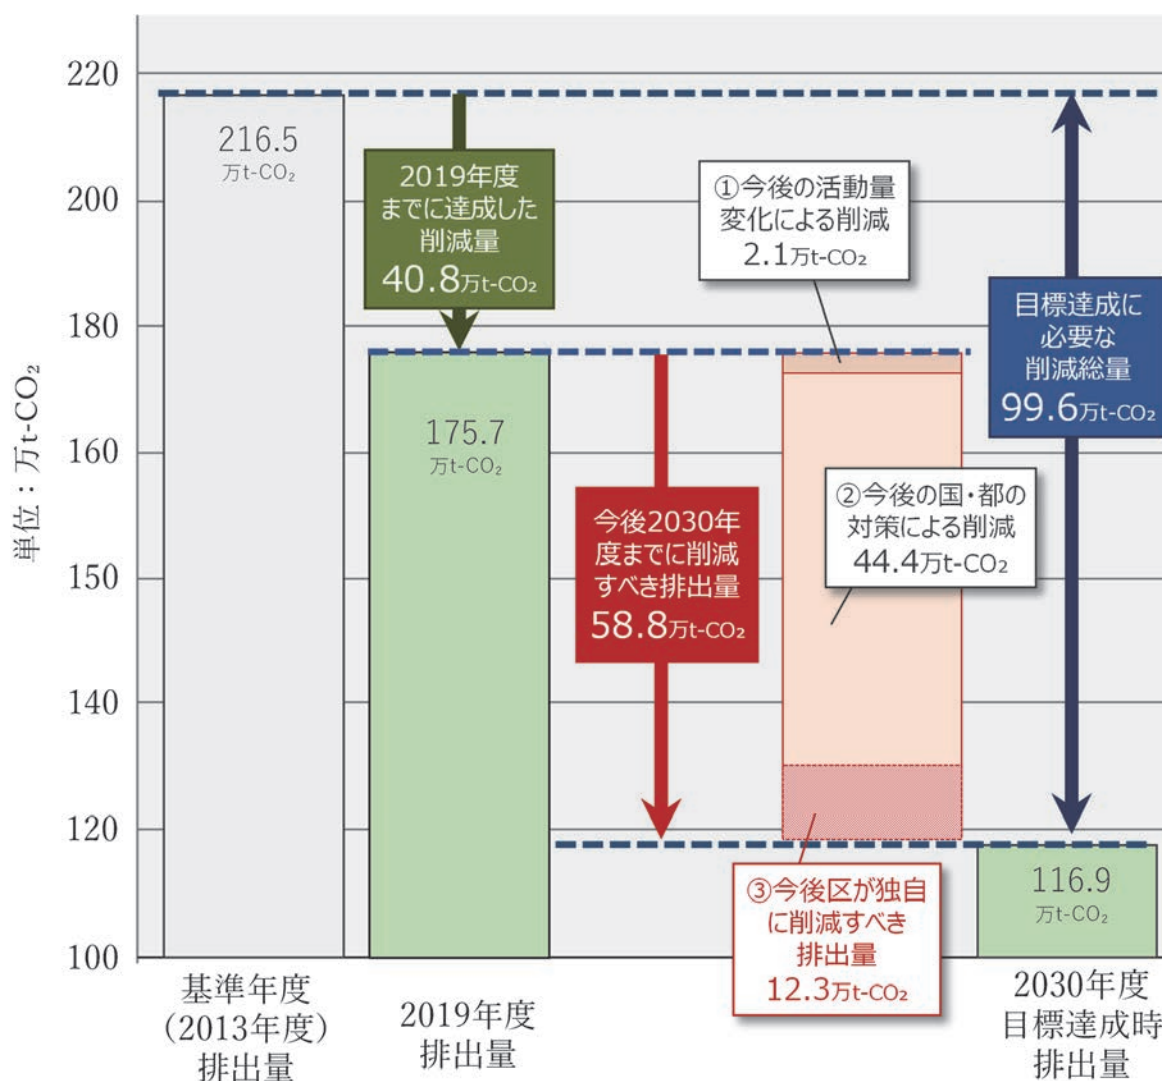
単位：万t-$CO_2$

220
200
180
160
150
140
120
100

216.5
万t-$CO_2$

2019年度までに達成した削減量
40.8万t-$CO_2$

①今後の活動量変化による削減
2.1万t-$CO_2$

目標達成に必要な削減総量
99.6万t-$CO_2$

175.7
万t-$CO_2$

今後2030年度までに削減すべき排出量
58.8万t-$CO_2$

②今後の国・都の対策による削減
44.4万t-$CO_2$

116.9
万t-$CO_2$

③今後区が独自に削減すべき排出量
12.3万t-$CO_2$

基準年度
(2013年度)
排出量

2019年度
排出量

2030年度
目標達成時
排出量